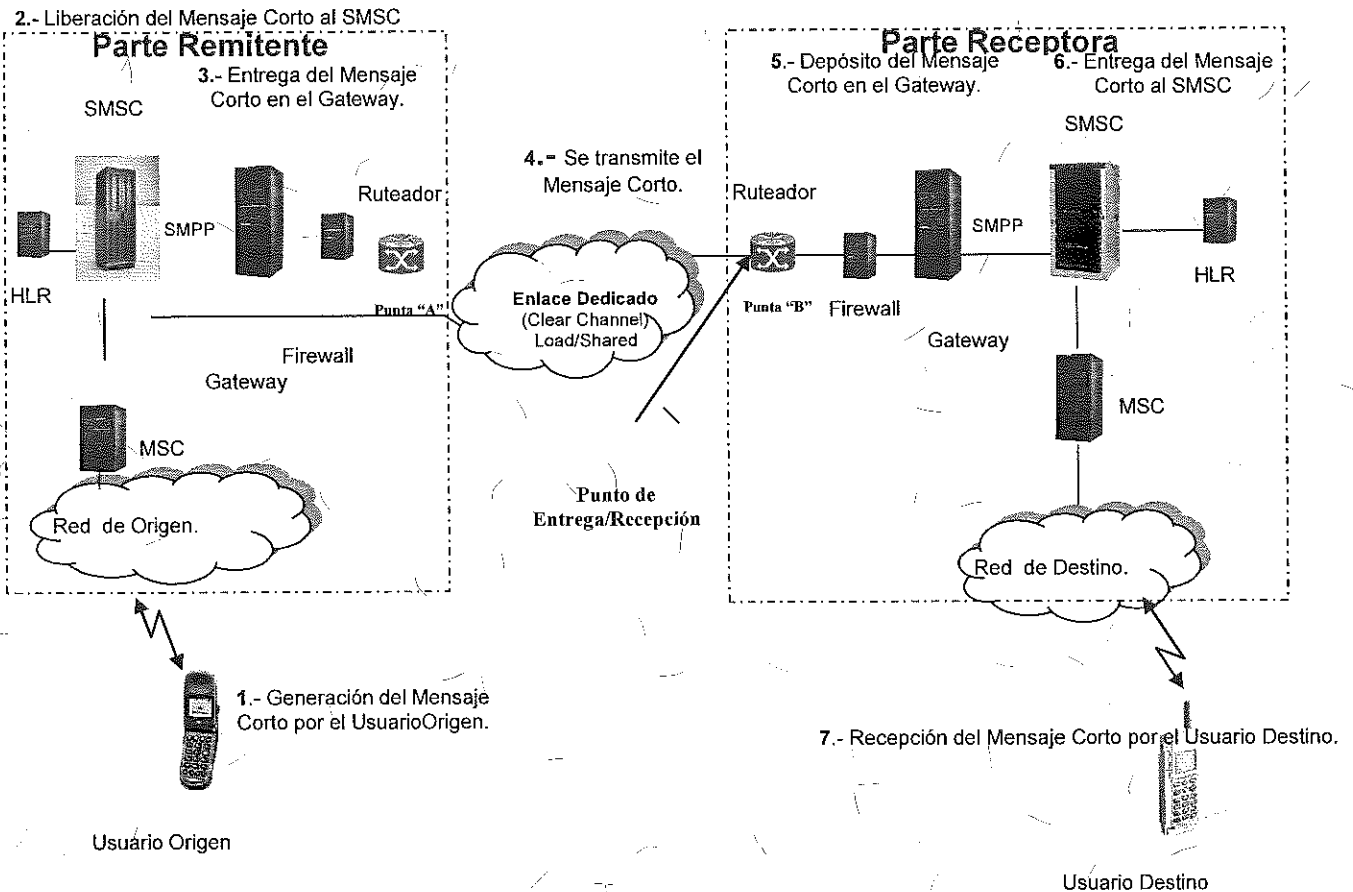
2.- Liberación del Mensaje Corto al SMSC

Parte Remitente

3.- Entrega del Mensaje Corto en el Gateway.

SMSC

SMPP

Ruteador

HLR

Punta "A"

Firewall

Gateway

MSC

Red de Origen.

4.- Se transmite el Mensaje Corto.

Enlace Dedicado (Clear Channel) Load/Shared

Punto de Entrega/Recepción

Parte Receptora

5.- Depósito del Mensaje Corto en el Gateway.

6.- Entrega del Mensaje Corto al SMSC

SMSC

Ruteador

SMPP

HLR

Punta "B"

Firewall

Gateway

MSC

Red de Destino.

1.- Generación del Mensaje Corto por el UsuarioOrigen.

Usuario Origen

7.- Recepción del Mensaje Corto por el Usuario Destino.

Usuario Destino